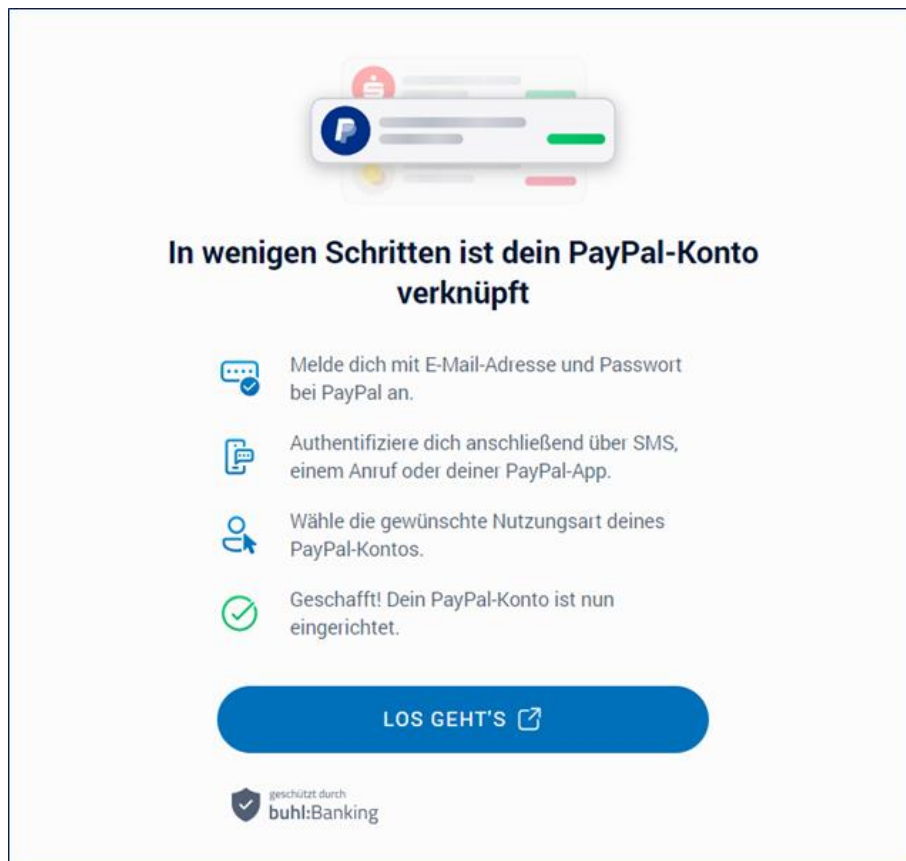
In wenigen Schritten ist dein PayPal-Konto verknüpft

Melde dich mit E-Mail-Adresse und Passwort bei PayPal an.

Authentifiziere dich anschließend über SMS, einem Anruf oder deiner PayPal-App.

Wähle die gewünschte Nutzungsart deines PayPal-Kontos.

Geschafft! Dein PayPal-Konto ist nun eingerichtet.

LOS GEHT'S

geschützt durch
buhl:Banking